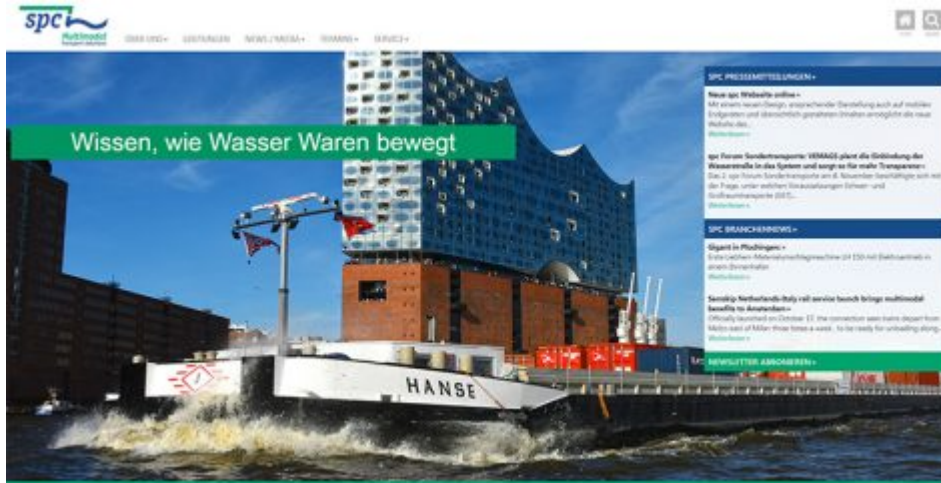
spc Multimodal Transport Solutions

ÜBER UNS+ LEISTUNGEN NEWS / MEDIA+ TERMINE+ SERVICE+

Wissen, wie Wasser Waren bewegt

SPC PRESSEMITTEILUNGEN »

Neue spc Website online »
Mit einem neuen Design, ansprechender Darstellung auch auf mobilen Endgeräten und übersichtlich gestalteten Inhalten ermöglicht die neue Website das...
Weiterlesen »

spc Forum Sondertransporte: VEMAGS plant die Einbindung der Wasserstraße in das System und sorgt so für mehr Transparenz »
Das 2. spc Forum Sondertransporte am 8. November beschäftigte sich mit der Frage, unter welchen Voraussetzungen Schwer- und Großraumtransporte (GST)...
Weiterlesen »

SPC BRANCHENNEWS »

Gigant in Plochingen »
Erste Liebherr-Materialumschlagmaschine LH 150 mit Elektroantrieb in einem Binnenhafen
Weiterlesen »

Samskip Netherlands-Italy rail service launch brings multimodal benefits to Amsterdam »
Officially launched on October 17, the connection sees trains depart from Melzo east of Milan three times a week, to be ready for unloading along...
Weiterlesen »

NEWSLETTER ABONNIEREN »

HANSE